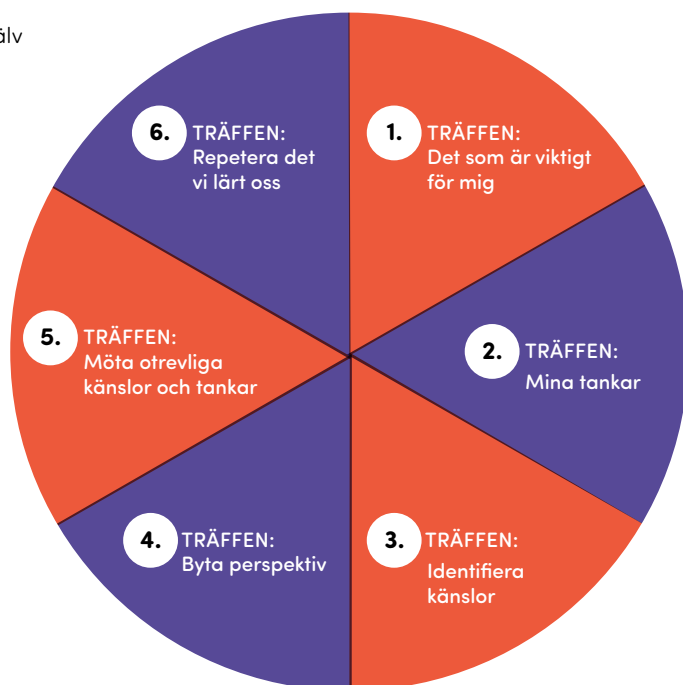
älv

1. TRÄFFEN: Det som är viktigt för mig

2. TRÄFFEN: Mina tankar

3. TRÄFFEN: Identifiera känslor

4. TRÄFFEN: Byta perspektiv

5. TRÄFFEN: Möta otrevliga känslor och tankar

6. TRÄFFEN: Repetera det vi lärt oss